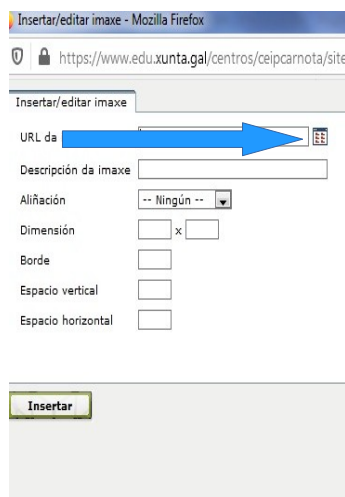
Insertar/editar imaxe - Mozilla Firefox

https://www.edu.xunta.gal/centros/ceipcarnota/site

Insertar/editar imaxe

URL da

Descripción da imaxe

Aliñación -- Ningún --

Dimensión x

Borde

Espacio vertical

Espacio horizontal

Insertar